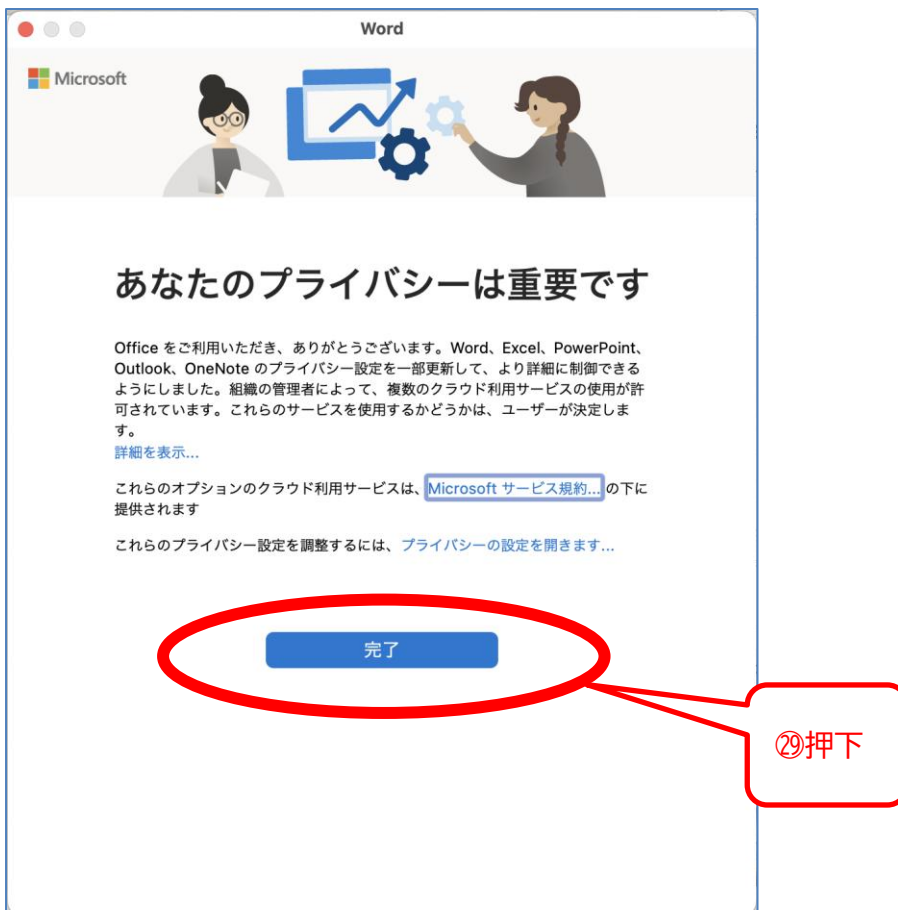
Word

Microsoft

あなたのプライバシーは重要です

Office をご利用いただき、ありがとうございます。Word、Excel、PowerPoint、Outlook、OneNote のプライバシー設定を一部更新して、より詳細に制御できるようにしました。組織の管理者によって、複数のクラウド利用サービスの使用が許可されています。これらのサービスを使用するかどうかは、ユーザーが決定します。
詳細を表示...

これらのオプションのクラウド利用サービスは、Microsoft サービス規約... の下に提供されます

これらのプライバシー設定を調整するには、プライバシーの設定を開きます...

完了

㉙押下